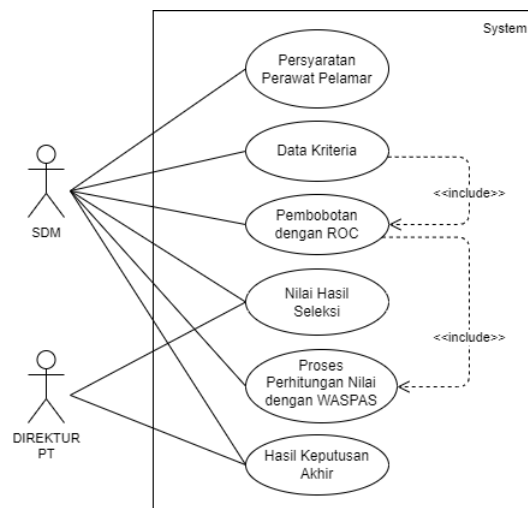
System

Persyaratan Perawat Pelamar

Data Kriteria

<<include>>

Pembobotan dengan ROC

SDM

Nilai Hasil Seleksi

<<include>>

Proses Perhitungan Nilai dengan WASPAS

DIREKTUR PT

Hasil Keputusan Akhir